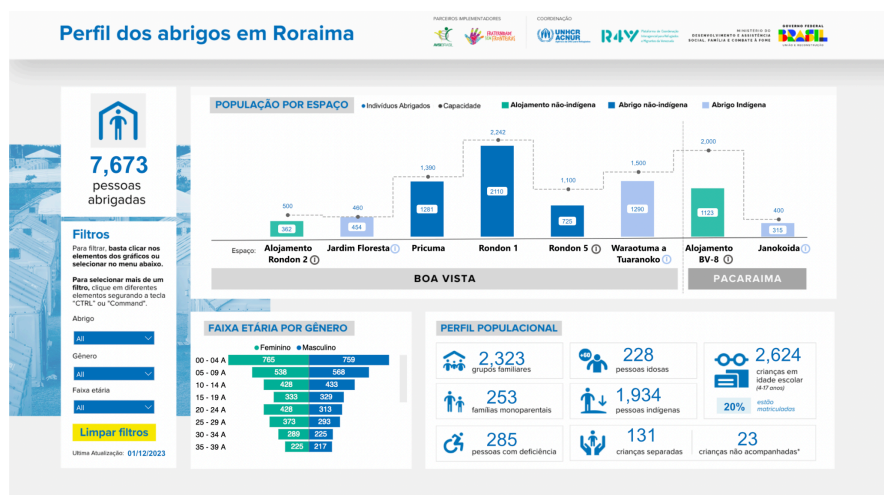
Perfil dos abrigos em Roraima

PARCEIROS IMPLEMENTADORES

COORDENAÇÃO

UNHCR ACNUR

R4V

MINISTÉRIO DO DESENVOLVIMENTO E ASSISTÊNCIA SOCIAL, FAMÍLIA E COMBATE À FOME

GOVERNO FEDERAL BRASIL

7,673
pessoas abrigadas

Filtros

Para filtrar, basta clicar nos elementos dos gráficos ou selecionar no menu abaixo.

Para selecionar mais de um filtro, clique em diferentes elementos segurando a tecla "CTRL" ou "Command".

Abrigo
All

Gênero
All

Faixa etária
All

Limpar filtros

Ultima Atualização: 01/12/2023

POPULAÇÃO POR ESPAÇO
Indivíduos Abrigados
Capacidade
Alojamento não-indígena
Abrigo não-indígena
Abrigo Indígena

| Espaço: | Capacidade | Indivíduos Abrigados |
|---|---|---|
| Alojamento Rondon 2 | 500 | 362 |
| Jardim Floresta | 460 | 404 |
| Pricuma | 1,390 | 1281 |
| Rondon 1 | 2,242 | 2110 |
| Rondon 5 | 1,100 | 725 |
| Waraotuma a Tuaranoko | 1,500 | 1290 |
| Alojamento BV-8 | 2,000 | 1123 |
| Janokoida | 400 | 315 |

BOA VISTA
PACARAIMA

FAIXA ETÁRIA POR GÊNERO
Feminino
Masculino

| Faixa | Feminino | Masculino |
|---|---|---|
| 00 - 04 A | 765 | 759 |
| 05 - 09 A | 538 | 568 |
| 10 - 14 A | 428 | 433 |
| 15 - 19 A | 333 | 329 |
| 20 - 24 A | 428 | 313 |
| 25 - 29 A | 373 | 293 |
| 30 - 34 A | 289 | 225 |
| 35 - 39 A | 225 | 217 |

PERFIL POPULACIONAL

2,323
grupos familiares

+60
228
pessoas idosas

2,624
crianças em idade escolar
(4-17 anos)

20%
estão matriculados

253
famílias monoparentais

1,934
pessoas indígenas

285
pessoas com deficiência

131
crianças separadas

23
crianças não acompanhadas*